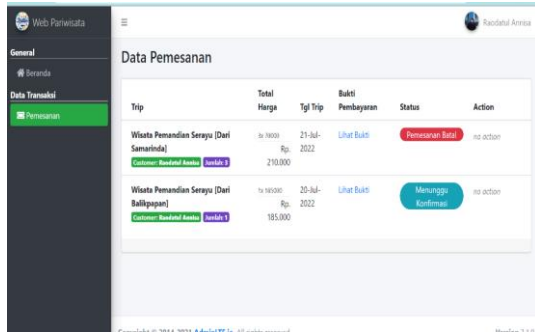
Web Pariwisata

≡

Raodatul Annisa

General

Beranda

Data Transaksi

Pemesanan

Data Pemesanan

| Trip | Total Harga | Tgl Trip | Bukti Pembayaran | Status | Action |
|---|---|---|---|---|---|
| Wisata Pemandian Serayu [Dari Samarinda] Customer: Raodatul Annisa Jumlah: 3 | 3x 70000 Rp. 210.000 | 21-Jul-2022 | Lihat Bukti | Pemesanan Batal | no action |
| Wisata Pemandian Serayu [Dari Balikpapan] Customer: Raodatul Annisa Jumlah: 1 | 1x 185000 Rp. 185.000 | 20-Jul-2022 | Lihat Bukti | Menunggu Konfirmasi | no action |

Copyright © 2014-2021 AdminLTE.io. All rights reserved.

Version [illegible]